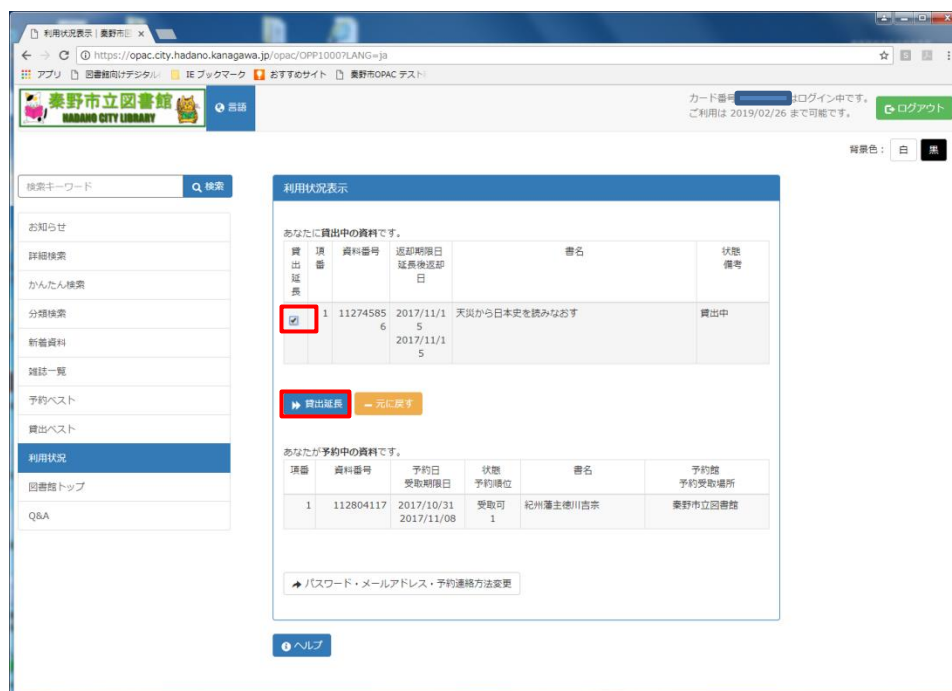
利用状況表示 | 秦野市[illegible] ×

https://opac.city.hadano.kanagawa.jp/opac/OPP1000?LANG=ja

アプリ 図書館向けデジタル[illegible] IE ブックマーク おすすめサイト 秦野市OPAC テスト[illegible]

秦野市立図書館 HADANO CITY LIBRARY

言語

カード番号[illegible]はログイン中です。
ご利用は 2019/02/26 まで可能です。

ログアウト

背景色： 白 黒

検索キーワード
検索

お知らせ
詳細検索
かんたん検索
分類検索
新着資料
雑誌一覧
予約ベスト
貸出ベスト
利用状況
図書館トップ
Q&A

利用状況表示

あなたに貸出中の資料です。

| 貸出延長 | 項番 | 資料番号 | 返却期限日 延長後返却日 | 書名 | 状態 備考 |
|---|---|---|---|---|---|
| ☑ | 1 | 112745856 | 2017/11/15 2017/11/15 | 天災から日本史を読みなおす | 貸出中 |

貸出延長
元に戻す

あなたが予約中の資料です。

| 項番 | 資料番号 | 予約日 受取期限日 | 状態 予約順位 | 書名 | 予約館 予約受取場所 |
|---|---|---|---|---|---|
| 1 | 112804117 | 2017/10/31 2017/11/08 | 受取可 1 | 紀州藩主徳川吉宗 | 秦野市立図書館 |

パスワード・メールアドレス・予約連絡方法変更

ヘルプ